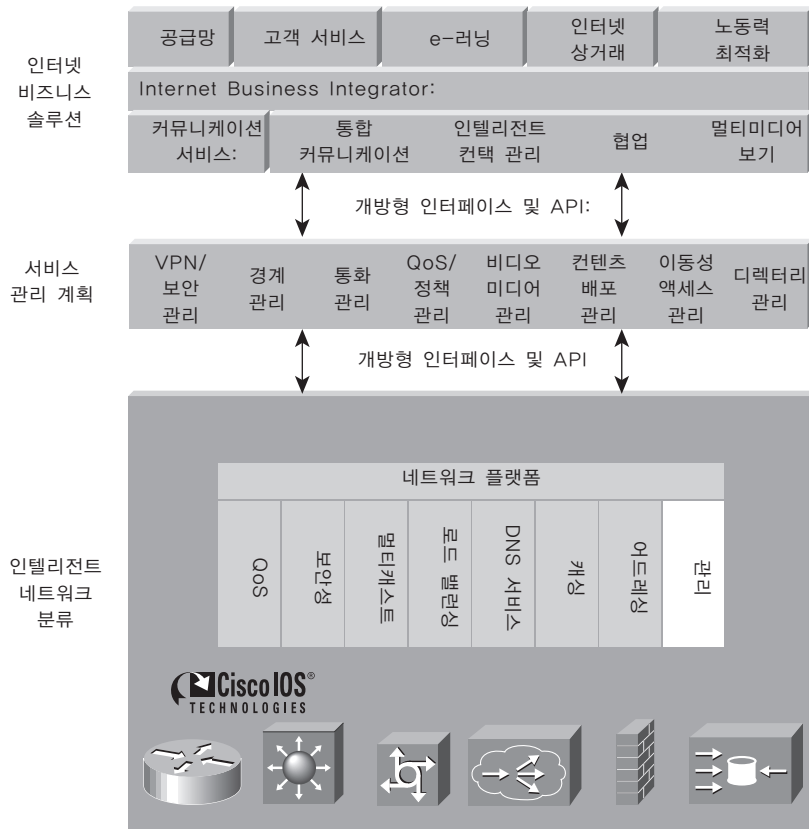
인터넷 비즈니스 솔루션

공급망

고객 서비스

e-러닝

인터넷 상거래

노동력 최적화

Internet Business Integrator:

커뮤니케이션 서비스:

통합 커뮤니케이션

인텔리전트 컨택 관리

협업

멀티미디어 보기

개방형 인터페이스 및 API:

서비스 관리 계획

VPN/ 보안 관리

경계 관리

통화 관리

QoS/ 정책 관리

비디오 미디어 관리

컨텐츠 배포 관리

이동성 액세스 관리

디렉터리 관리

개방형 인터페이스 및 API

인텔리전트 네트워크 분류

네트워크 플랫폼

QoS

보안성

멀티캐스트

로드 밸런싱

DNS 서비스

캐싱

어드레싱

관리

Cisco IOS®
TECHNOLOGIES